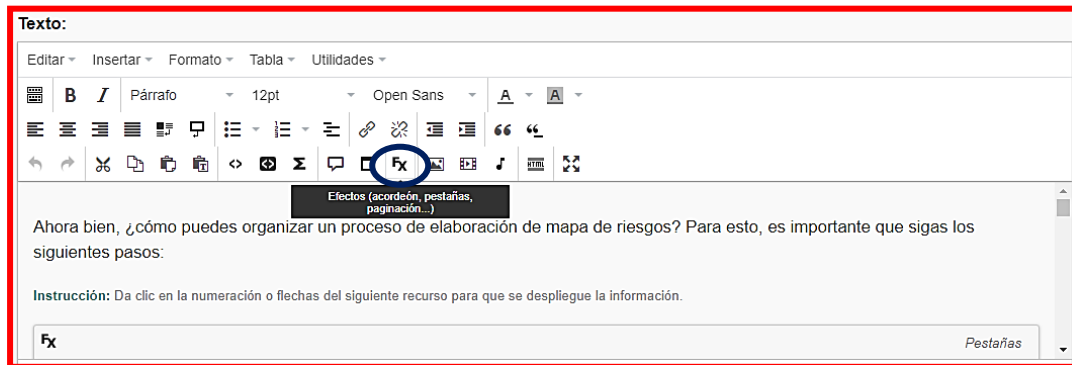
Texto:

Editar ▾ Insertar ▾ Formato ▾ Tabla ▾ Utilidades ▾

B I Párrafo 12pt Open Sans A A

66 ç

Σ Fx

Efectos (acordeón, pestañas, paginación...)

Ahora bien, ¿cómo puedes organizar un proceso de elaboración de mapa de riesgos? Para esto, es importante que sigas los siguientes pasos:

Instrucción: Da clic en la numeración o flechas del siguiente recurso para que se despliegue la información.

Fx

Pestañas